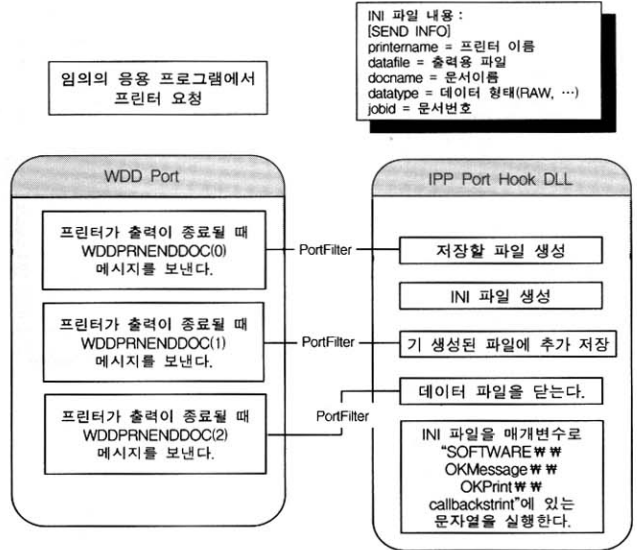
INI 파일 내용 :
[SEND INFO]
printername = 프린터 이름
datafile = 출력용 파일
docname = 문서이름
datatype = 데이터 형태(RAW, …)
jobid = 문서번호

임의의 응용 프로그램에서 프린터 요청

WDD Port

프린터가 출력이 종료될 때 WDDPRNENDDOC(0) 메시지를 보낸다.

프린터가 출력이 종료될 때 WDDPRNENDDOC(1) 메시지를 보낸다.

프린터가 출력이 종료될 때 WDDPRNENDDOC(2) 메시지를 보낸다.

PortFilter

PortFilter

PortFilter

IPP Port Hook DLL

저장할 파일 생성

INI 파일 생성

기 생성된 파일에 추가 저장

데이터 파일을 닫는다.

INI 파일을 매개변수로 "SOFTWARE₩₩ OKMessage₩₩ OKPrint₩₩ callbackstrint"에 있는 문자열을 실행한다.